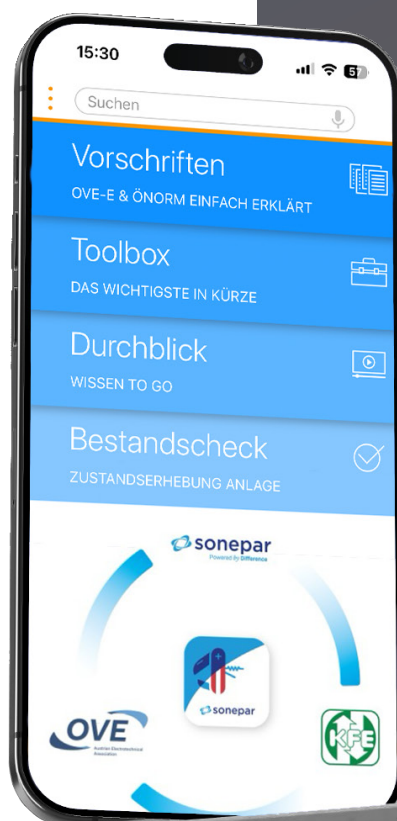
15:30

5

Suchen

Vorschriften
OVE-E & ÖNORM EINFACH ERKLÄRT

Toolbox
DAS WICHTIGSTE IN KÜRZE

Durchblick
WISSEN TO GO

Bestandscheck
ZUSTANDSERHEBUNG ANLAGE

sonepar
Powered By Difference

sonepar

OVE
Austrian Electrotechnical Association

KFE